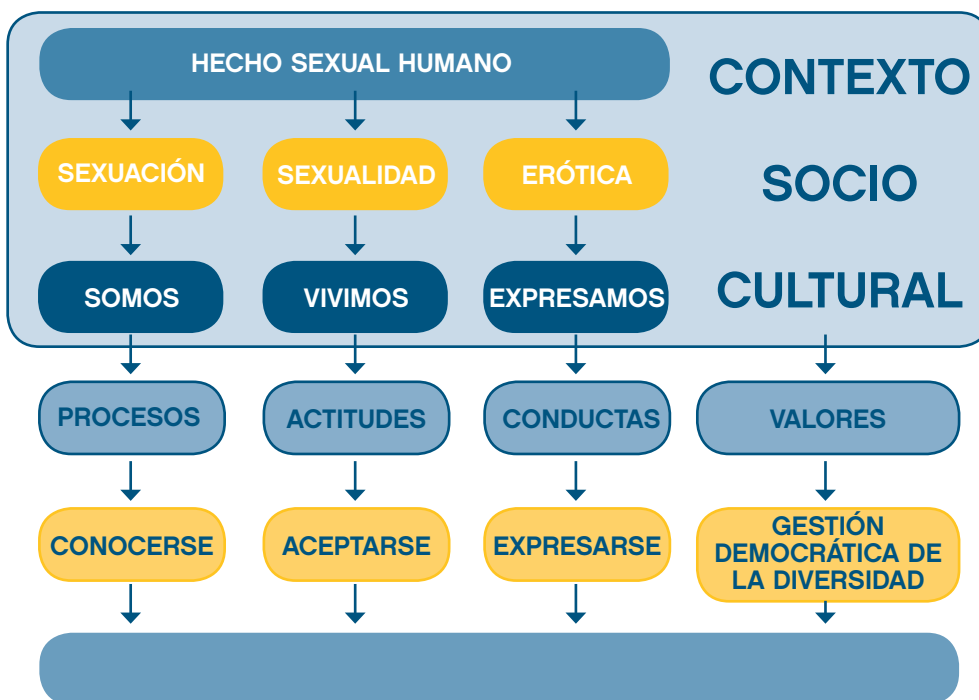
HECHO SEXUAL HUMANO

CONTEXTO SOCIO CULTURAL

SEXUACIÓN
SEXUALIDAD
ERÓTICA

SOMOS
VIVIMOS
EXPRESAMOS

PROCESOS
ACTITUDES
CONDUCTAS
VALORES

CONOCERSE
ACEPTARSE
EXPRESARSE
GESTIÓN DEMOCRÁTICA DE LA DIVERSIDAD